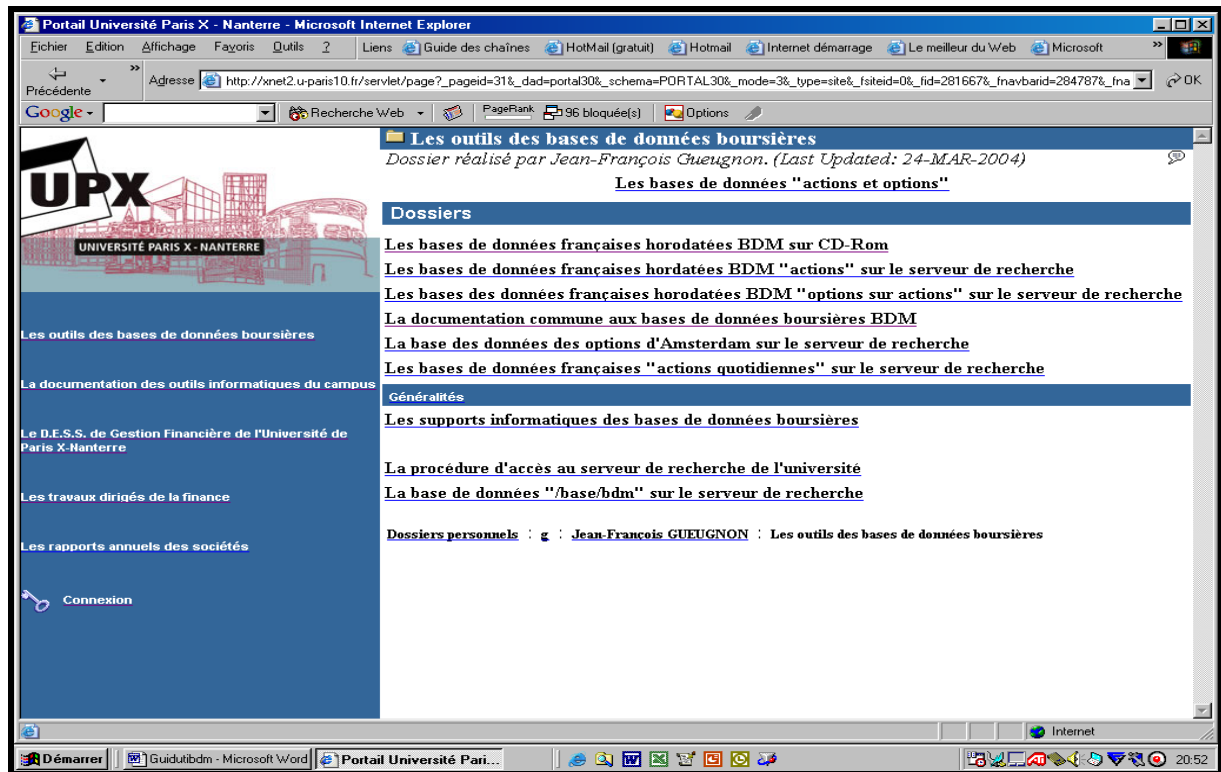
Portail Université Paris X - Nanterre - Microsoft Internet Explorer

Fichier Edition Affichage Favoris Outils ? Liens Guide des chaînes HotMail (gratuit) Hotmail Internet démarrage Le meilleur du Web Microsoft

Précédente Adresse http://xnet2.u-paris10.fr/servlet/page?_pageid=31&_dad=portal30&_schema=PORTAL30&_mode=3&_type=site&_fsiteid=0&_fid=281667&_fnavbarid=284787&_fna OK

Google Recherche Web PageRank 96 bloquée(s) Options

UPX

UNIVERSITÉ PARIS X - NANTERRE

Les outils des bases de données boursières

La documentation des outils informatiques du campus

Le D.E.S.S. de Gestion Financière de l'Université de Paris X-Nanterre

Les travaux dirigés de la finance

Les rapports annuels des sociétés

Connexion

Les outils des bases de données boursières

Dossier réalisé par Jean-François Gueugnon. (Last Updated: 24-MAR-2004)

Les bases de données "actions et options"

Dossiers

Les bases de données françaises horodatées BDM sur CD-Rom

Les bases de données françaises hordatées BDM "actions" sur le serveur de recherche

Les bases des données françaises horodatées BDM "options sur actions" sur le serveur de recherche

La documentation commune aux bases de données boursières BDM

La base des données des options d'Amsterdam sur le serveur de recherche

Les bases de données françaises "actions quotidiennes" sur le serveur de recherche

Généralités

Les supports informatiques des bases de données boursières

La procédure d'accès au serveur de recherche de l'université

La base de données "/base/bdm" sur le serveur de recherche

Dossiers personnels : g : Jean-François GUEUGNON : Les outils des bases de données boursières

Internet

Démarrer Guidutibdm - Microsoft Word Portail Université Pari... 20:52